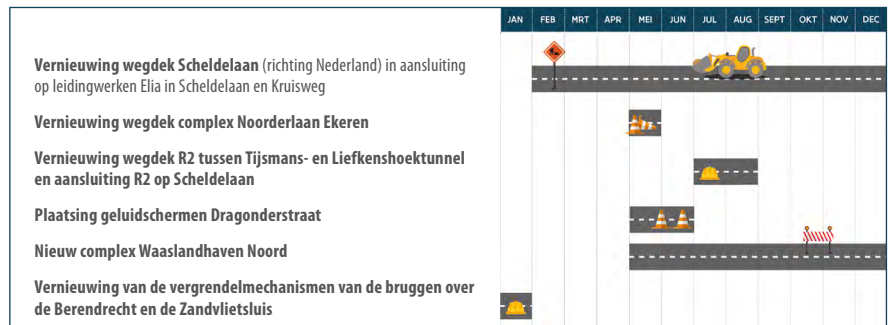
| JAN | FEB | MRT | APR | MEI | JUN | JUL | AUG | SEPT | OKT | NOV | DEC |
|---|---|---|---|---|---|---|---|---|---|---|---|

**Vernieuwing wegdek Scheldelaan** (richting Nederland) in aansluiting op leidingwerken Elia in Scheldelaan en Kruisweg

**Vernieuwing wegdek complex Noorderlaan Ekeren**

**Vernieuwing wegdek R2 tussen Tijsmans- en Liefkenshoektunnel en aansluiting R2 op Scheldelaan**

**Plaatsing geluidschermen Dragonderstraat**

**Nieuw complex Waaslandhaven Noord**

**Vernieuwing van de vergrendelmechanismen van de bruggen over de Berendrecht en de Zandvlietsluis**